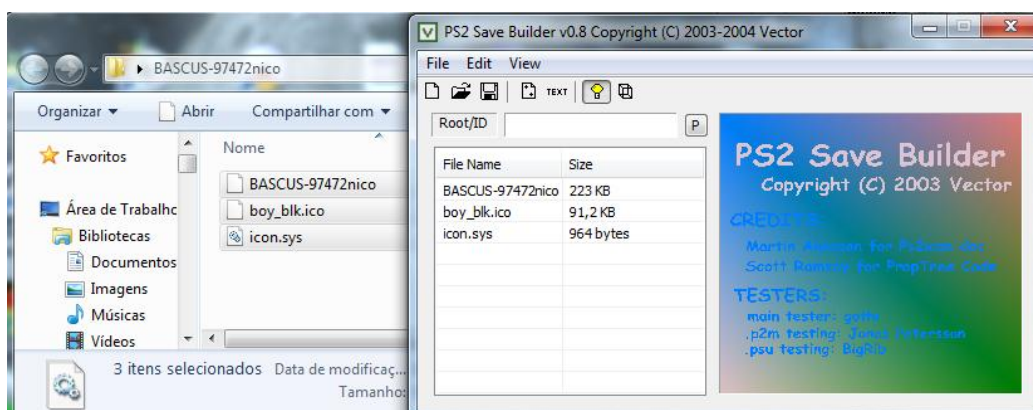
BASCUS-97472nico

Organizar ▾ Abrir Compartilhar com ▾

Favoritos

Área de Trabalho

Bibliotecas

Documentos

Imagens

Músicas

Vídeos

Nome

BASCUS-97472nico

boy_blk.ico

icon.sys

3 itens selecionados Data de modificaç...

Tamanho

PS2 Save Builder v0.8 Copyright (C) 2003-2004 Vector

File Edit View

TEXT

Root/ID

P

| File Name | Size |
|---|---|
| BASCUS-97472nico | 223 KB |
| boy_blk.ico | 91,2 KB |
| icon.sys | 964 bytes |

PS2 Save Builder

Copyright (C) 2003 Vector

CREDITS:

Martin Akesson for PsZone dev

Scott Romsey for PropTree Code

TESTERS:

main tester: gothi

.p2m testing: Jonas Pettersson

.psu testing: BigRib